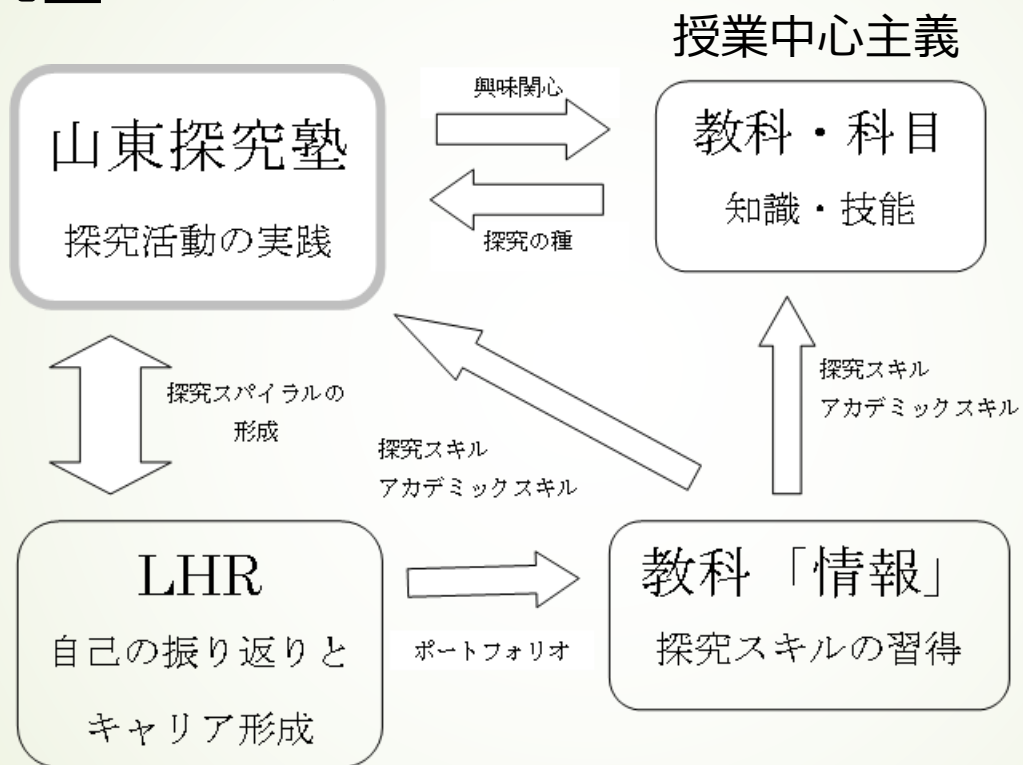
授業中心主義

山東探究塾
探究活動の実践

興味関心

探究の種

教科・科目
知識・技能

探究スパイラルの形成

探究スキル
アカデミックスキル

探究スキル
アカデミックスキル

LHR
自己の振り返りと
キャリア形成

ポートフォリオ

教科「情報」
探究スキルの習得